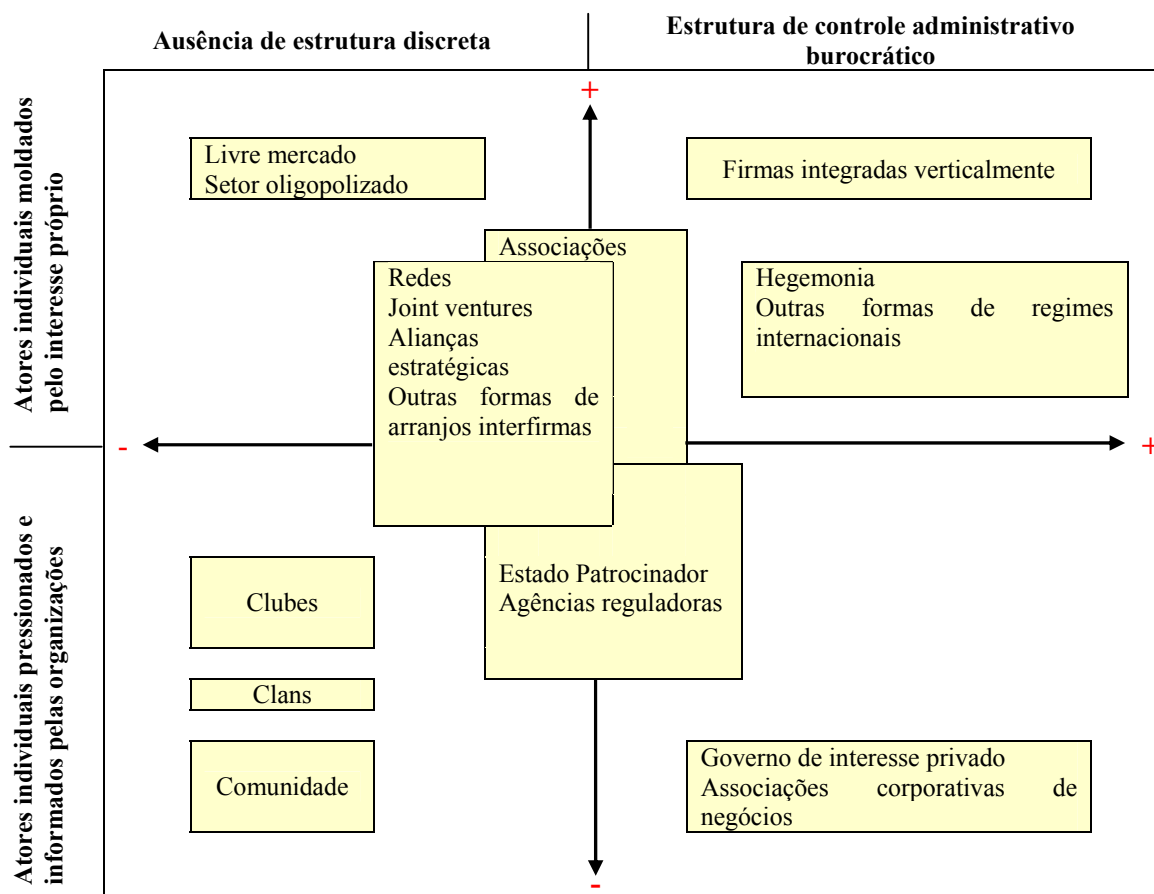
Ausência de estrutura discreta

Estrutura de controle administrativo burocrático

Atores individuais moldados pelo interesse próprio

Atores individuais pressionados e informados pelas organizações

+

Livre mercado
Setor oligopolizado

Firmas integradas verticalmente

Associações

Redes
Joint ventures
Alianças estratégicas
Outras formas de arranjos interfirmas

Hegemonia
Outras formas de regimes internacionais

-

+

Estado Patrocinador
Agências reguladoras

Clubes

Clans

Comunidade

Governo de interesse privado
Associações corporativas de negócios

-